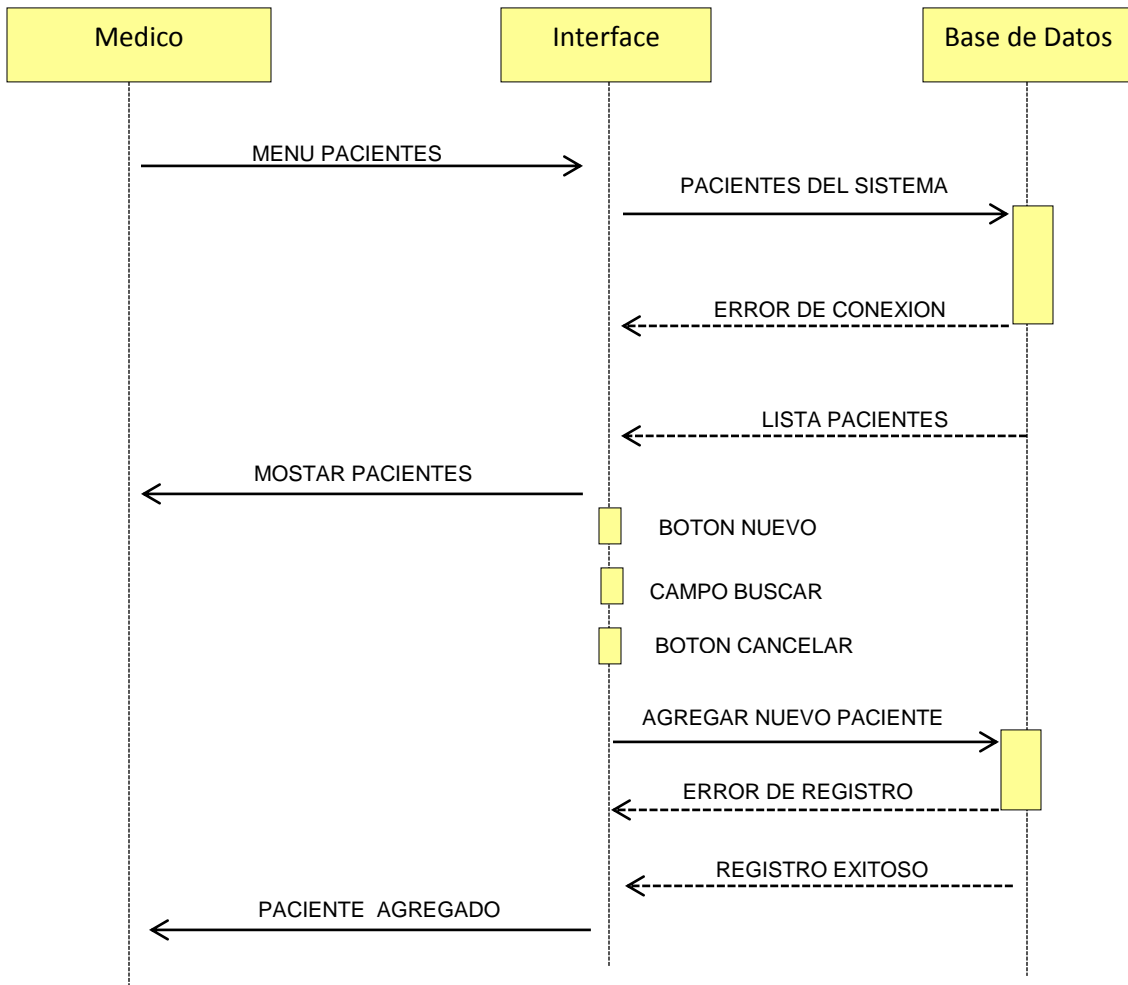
Medico

Interface

Base de Datos

MENU PACIENTES

PACIENTES DEL SISTEMA

ERROR DE CONEXION

LISTA PACIENTES

MOSTAR PACIENTES

BOTON NUEVO

CAMPO BUSCAR

BOTON CANCELAR

AGREGAR NUEVO PACIENTE

ERROR DE REGISTRO

REGISTRO EXITOSO

PACIENTE AGREGADO